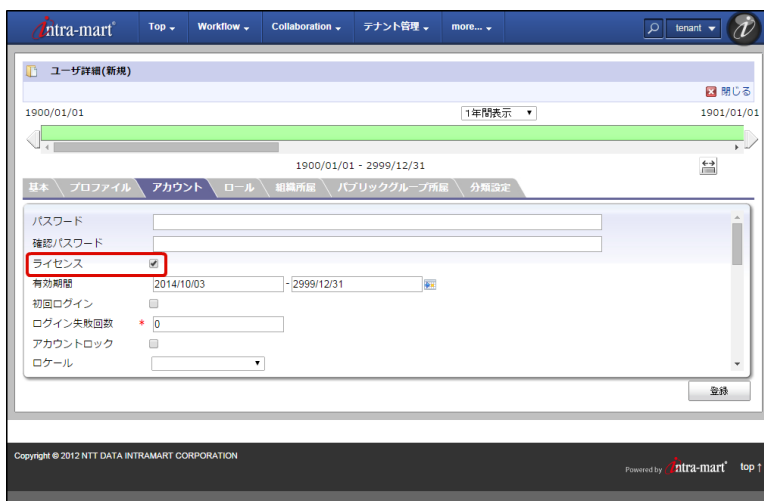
intra-mart Top Workflow Collaboration テナント管理 more... tenant

ユーザ詳細(新規)

閉じる

1900/01/01 1年間表示 1901/01/01

1900/01/01 - 2999/12/31

基本 プロファイル アカウント ロール 組織所属 パブリックグループ所属 分類設定

パスワード
確認パスワード
ライセンス
有効期間 2014/10/03 - 2999/12/31
初回ログイン
ログイン失敗回数 * 0
アカウントロック
ロケール

登録

Copyright © 2012 NTT DATA INTRAMART CORPORATION

Powered by intra-mart top ↑